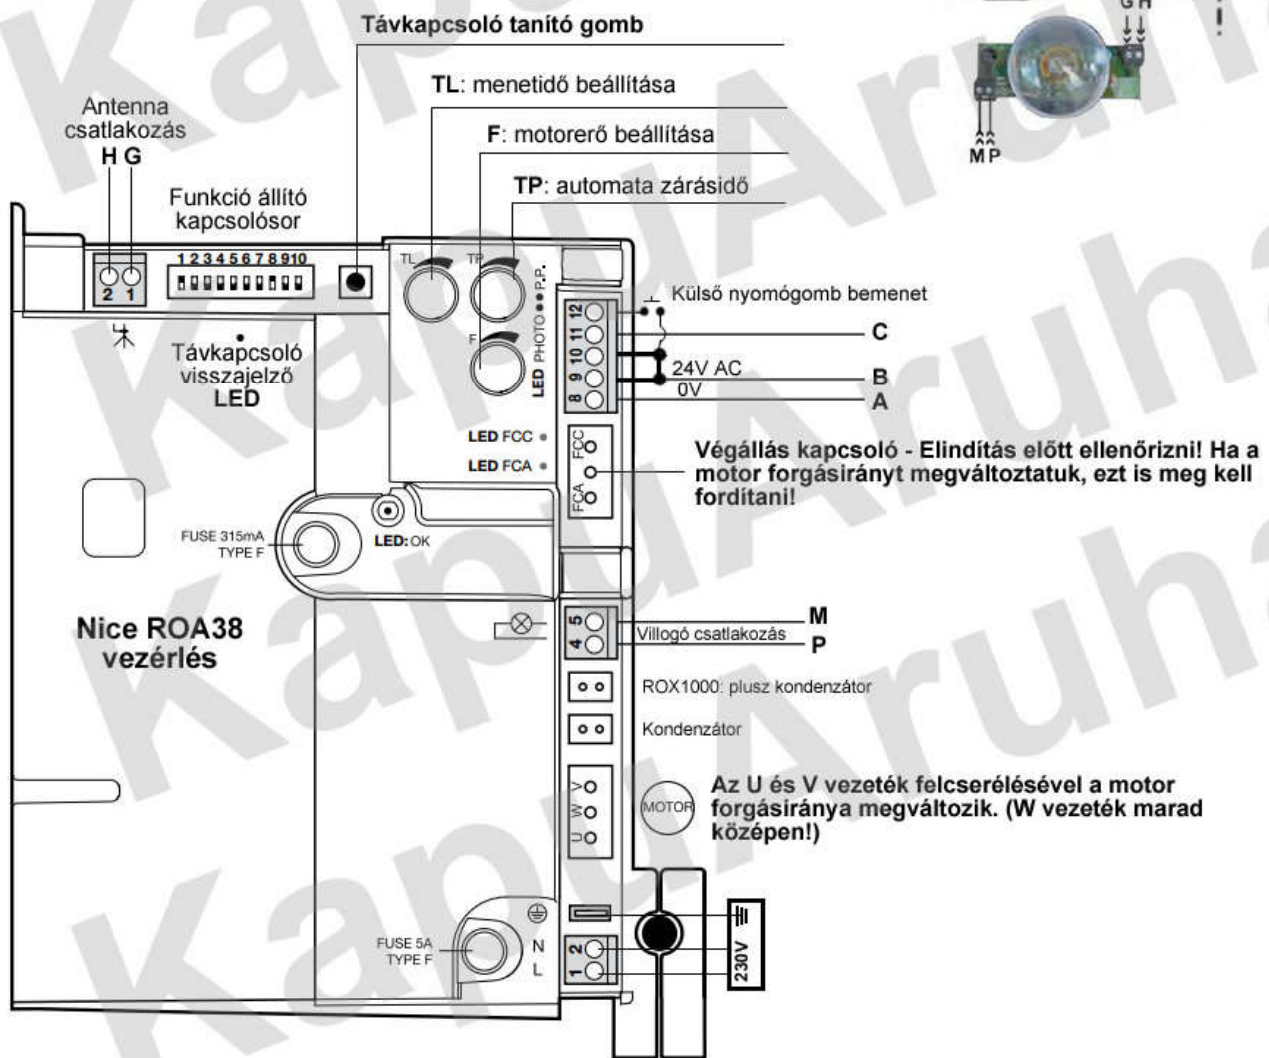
Távkapcsoló tanító gomb

G H

M P

TL: menetidő beállítása

Antenna csatlakozás
H G

F: motorerő beállítása

Funkció állító kapcsolósor

TP: automata zárásidő

2 1

1 2 3 4 5 6 7 8 9 10

TL

TP

P.P.

PHOTO

LED

F

Külső nyomógomb bemenet

12 11 10 9 8

C

24V AC

B

0V

A

Távkapcsoló visszajelző LED

LED FCC

LED FCA

FCC

FCA

Végállás kapcsoló - Elindítás előtt ellenőrizni! Ha a motor forgásirányt megváltoztatuk, ezt is meg kell fordítani!

FUSE 315mA TYPE F

LED: OK

Nice ROA38 vezérlés

5 4

Villogó csatlakozás

M

P

ROX1000: plusz kondenzátor

Kondenzátor

U W V

MOTOR

Az U és V vezeték felcserélésével a motor forgásiránya megváltozik. (W vezeték marad középen!)

FUSE 5A TYPE F

N

L

2 1

230V